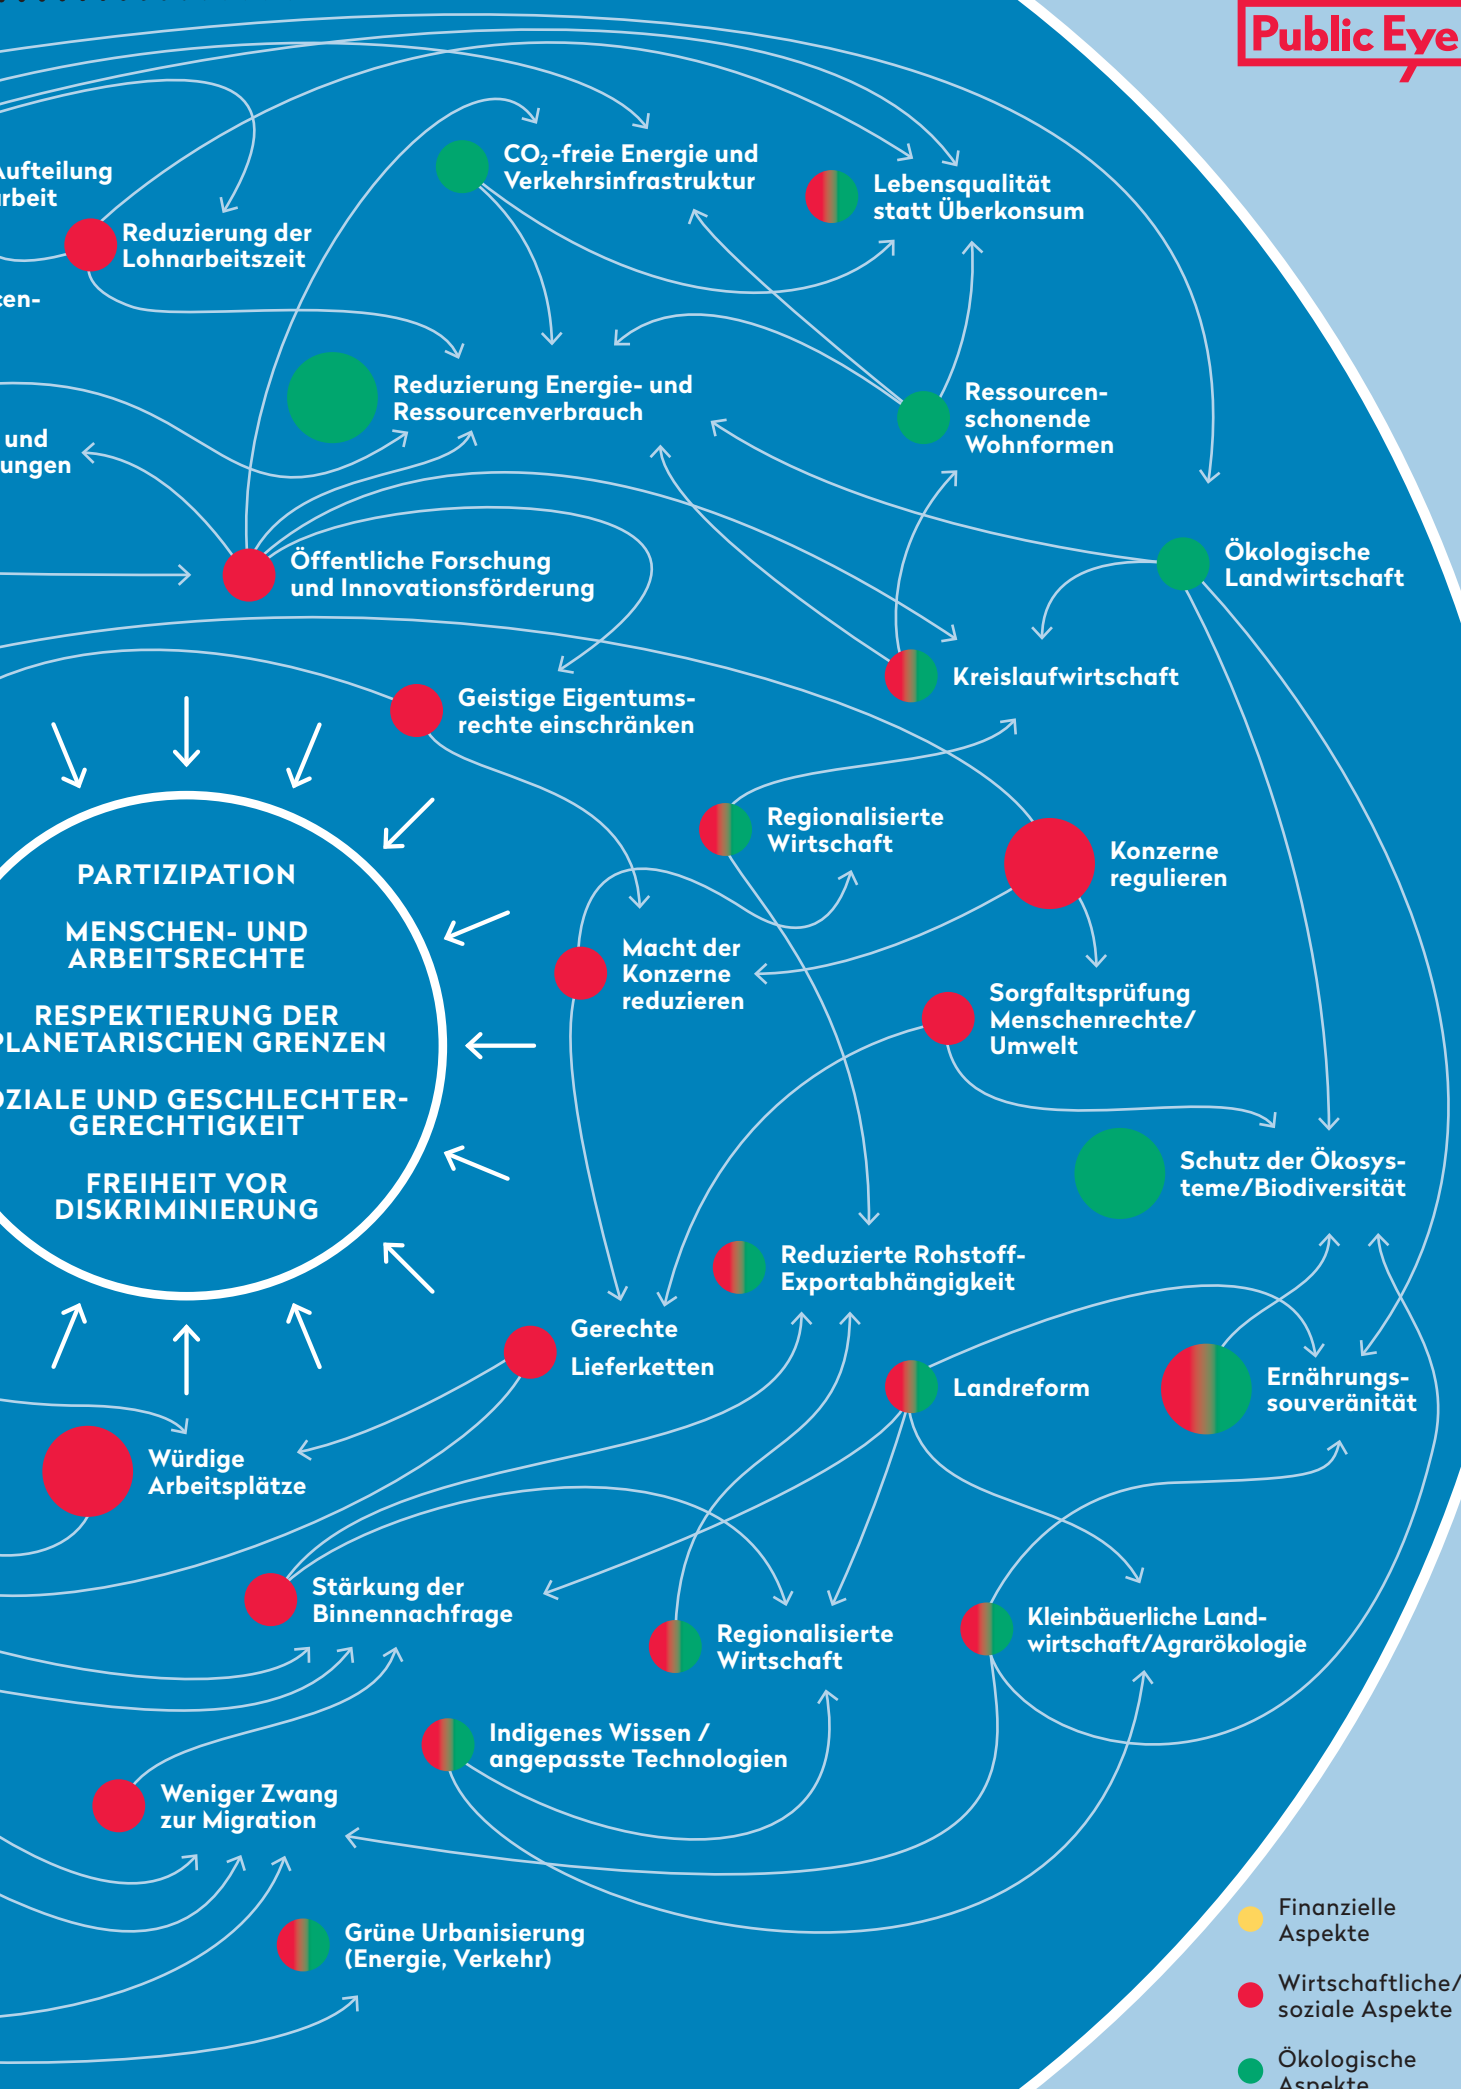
Public Eye

ufteilung rbeit

Reduzierung der Lohnarbeitszeit

en-

$CO_2$-freie Energie und Verkehrsinfrastruktur

Lebensqualität statt Überkonsum

und ungen

Reduzierung Energie- und Ressourcenverbrauch

Ressourcenschonende Wohnformen

Öffentliche Forschung und Innovationsförderung

Ökologische Landwirtschaft

Kreislaufwirtschaft

Geistige Eigentumsrechte einschränken

Regionalisierte Wirtschaft

Konzerne regulieren

PARTIZIPATION

MENSCHEN- UND ARBEITSRECHTE

RESPEKTIERUNG DER PLANETARISCHEN GRENZEN

OZIALE UND GESCHLECHTERGERECHTIGKEIT

FREIHEIT VOR DISKRIMINIERUNG

Macht der Konzerne reduzieren

Sorgfaltsprüfung Menschenrechte/ Umwelt

Schutz der Ökosysteme/Biodiversität

Reduzierte Rohstoff-Exportabhängigkeit

Gerechte Lieferketten

Landreform

Ernährungssouveränität

Würdige Arbeitsplätze

Stärkung der Binnennachfrage

Regionalisierte Wirtschaft

Kleinbäuerliche Landwirtschaft/Agrarökologie

Indigenes Wissen / angepasste Technologien

Weniger Zwang zur Migration

Grüne Urbanisierung (Energie, Verkehr)

Finanzielle Aspekte

Wirtschaftliche/ soziale Aspekte

Ökologische Aspekte